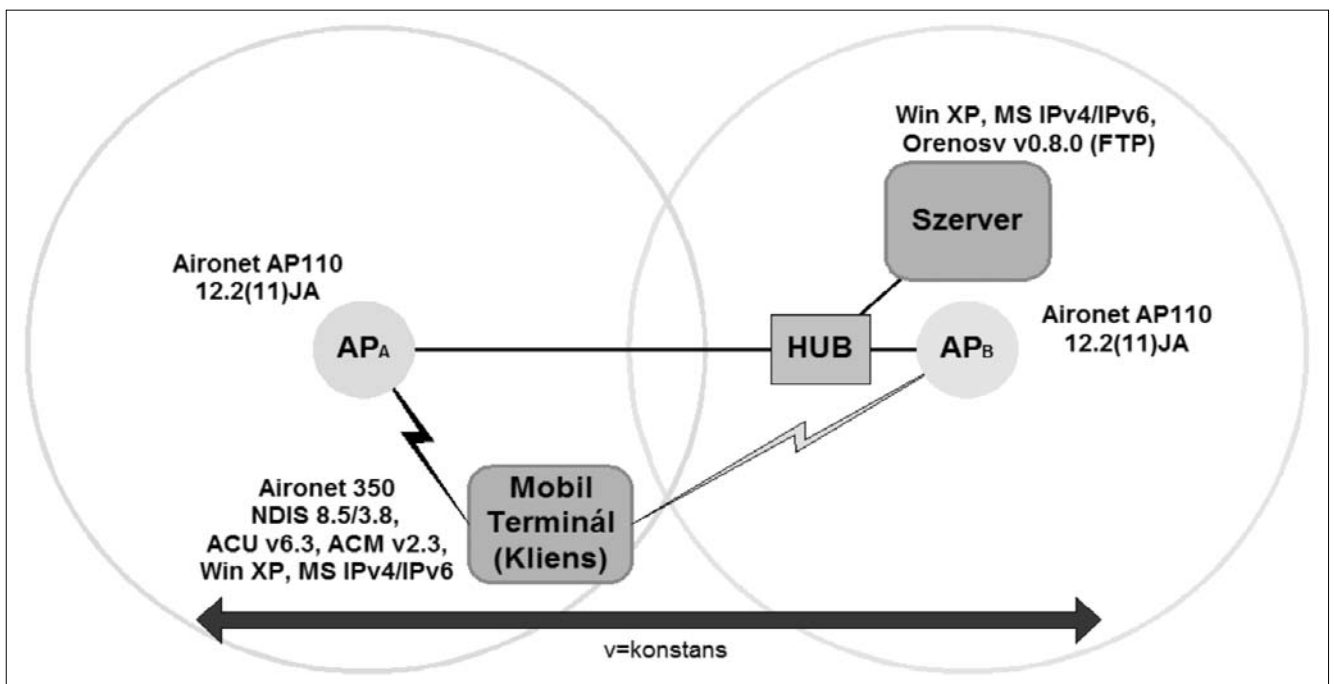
Win XP, MS IPv4/IPv6, Orenosv v0.8.0 (FTP)

Szerver

Aironet AP110
12.2(11)JA

$AP_A$

HUB

$AP_B$

Aironet AP110
12.2(11)JA

Aironet 350
NDIS 8.5/3.8,
ACU v6.3, ACM v2.3,
Win XP, MS IPv4/IPv6

Mobil Terminál (Kliens)

v=konstans